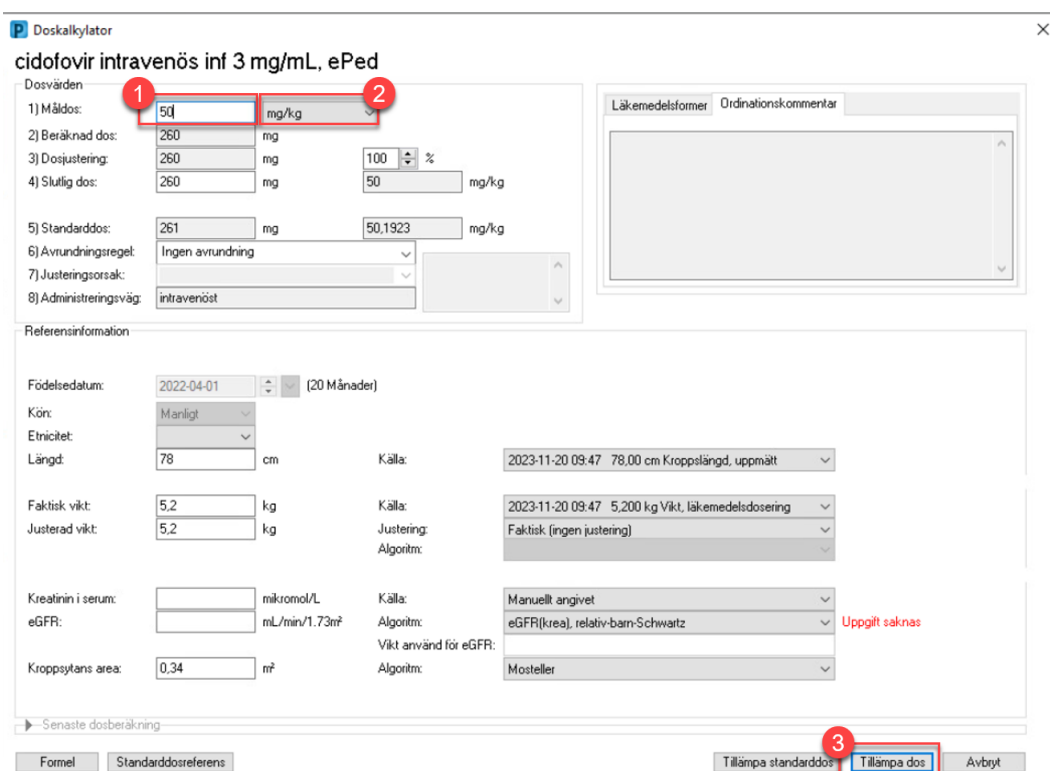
P Doskalkylator

cidofovir intravenös inf 3 mg/mL, ePed

Dosvärden

1) Måldos: 1 50 mg/kg 2
2) Beräknad dos: 260 mg
3) Dosjustering: 260 mg 100 %
4) Slutlig dos: 260 mg 50 mg/kg

5) Standarddos: 261 mg 50,1923 mg/kg
6) Avrundningsregel: Ingen avrundning
7) Justeringsorsak:
8) Administreringsväg: intravenöst

Läkemedelsformer Ordinationskommentar

Referensinformation

Födelsedatum: 2022-04-01 (20 Månader)
Kön: Manligt
Etnicitet:
Längd: 78 cm Källa: 2023-11-20 09:47 78,00 cm Kroppslängd, uppmätt

Faktisk vikt: 5,2 kg Källa: 2023-11-20 09:47 5,200 kg Vikt, läkemedelsdosering
Justerad vikt: 5,2 kg Justering: Faktisk (ingen justering)
Algoritm:

Kreatinin i serum: mikromol/L Källa: Manuellt angivet
eGFR: mL/min/1.73m² Algoritm: eGFR(krea), relativ-barn-Schwartz Uppgift saknas
Vikt använd för eGFR:
Kroppsytans area: 0,34 m² Algoritm: Mosteller

Senaste dosberäkning

Formel Standarddosreferens Tillämpa standarddos 3 Tillämpa dos Avbryt